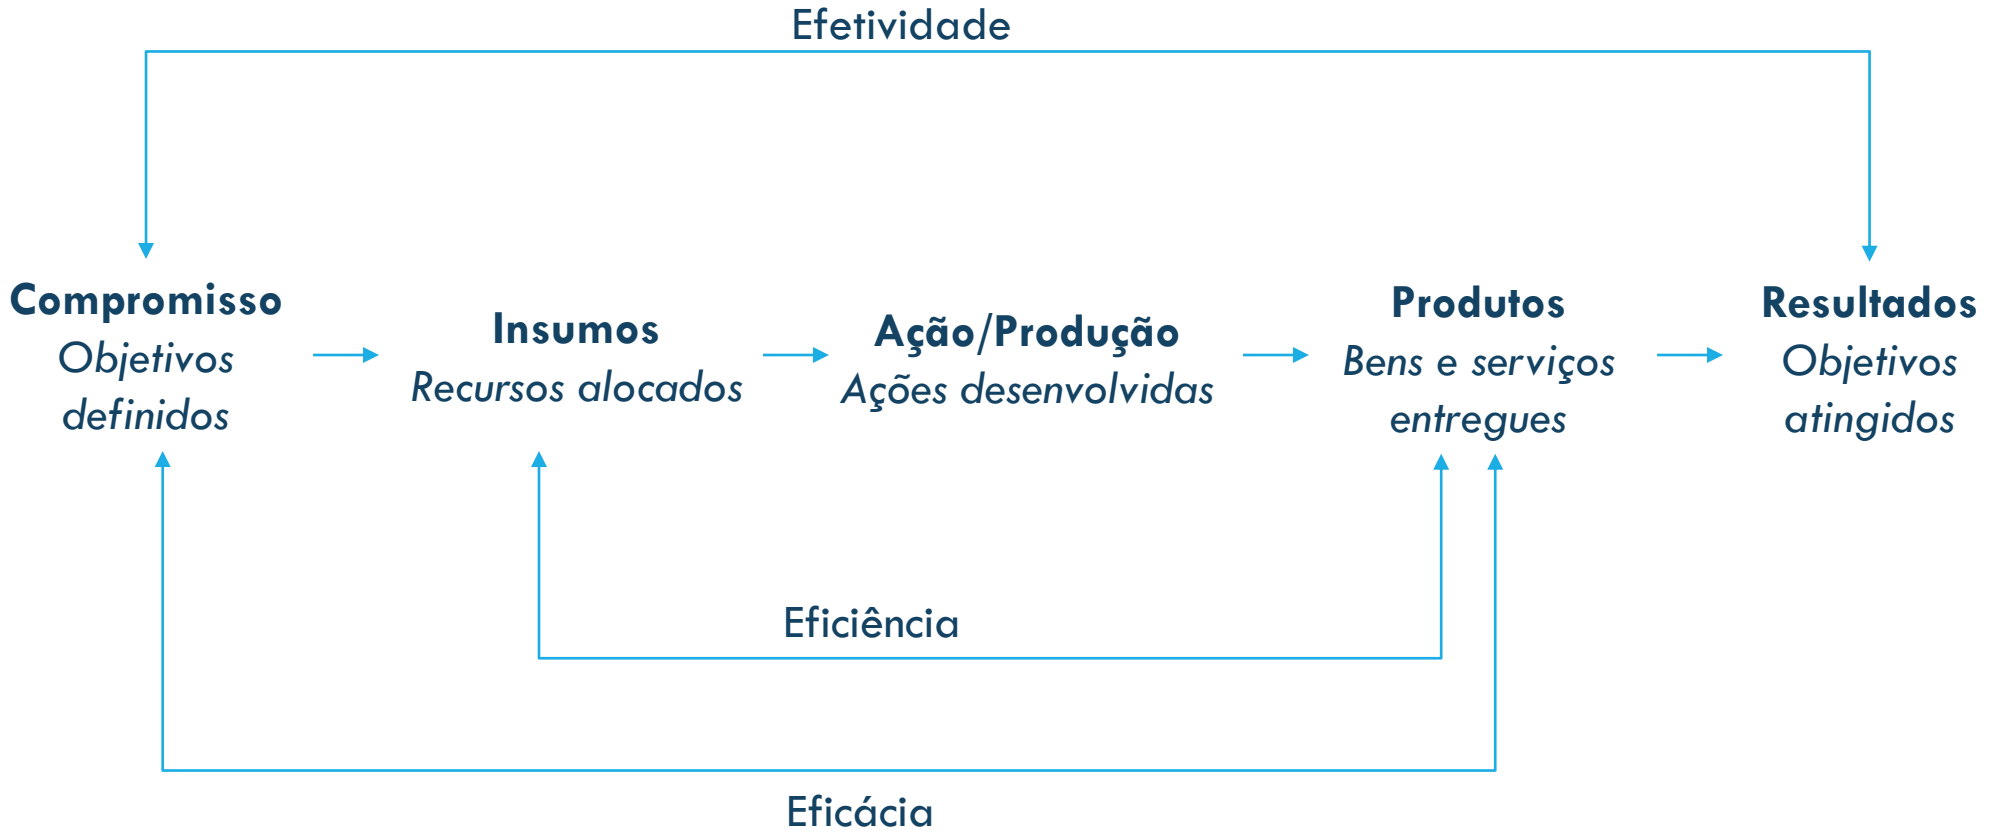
Efetividade

**Compromisso**
*Objetivos definidos*

**Insumos**
*Recursos alocados*

**Ação/Produção**
*Ações desenvolvidas*

**Produtos**
*Bens e serviços entregues*

**Resultados**
*Objetivos atingidos*

Eficiência

Eficácia